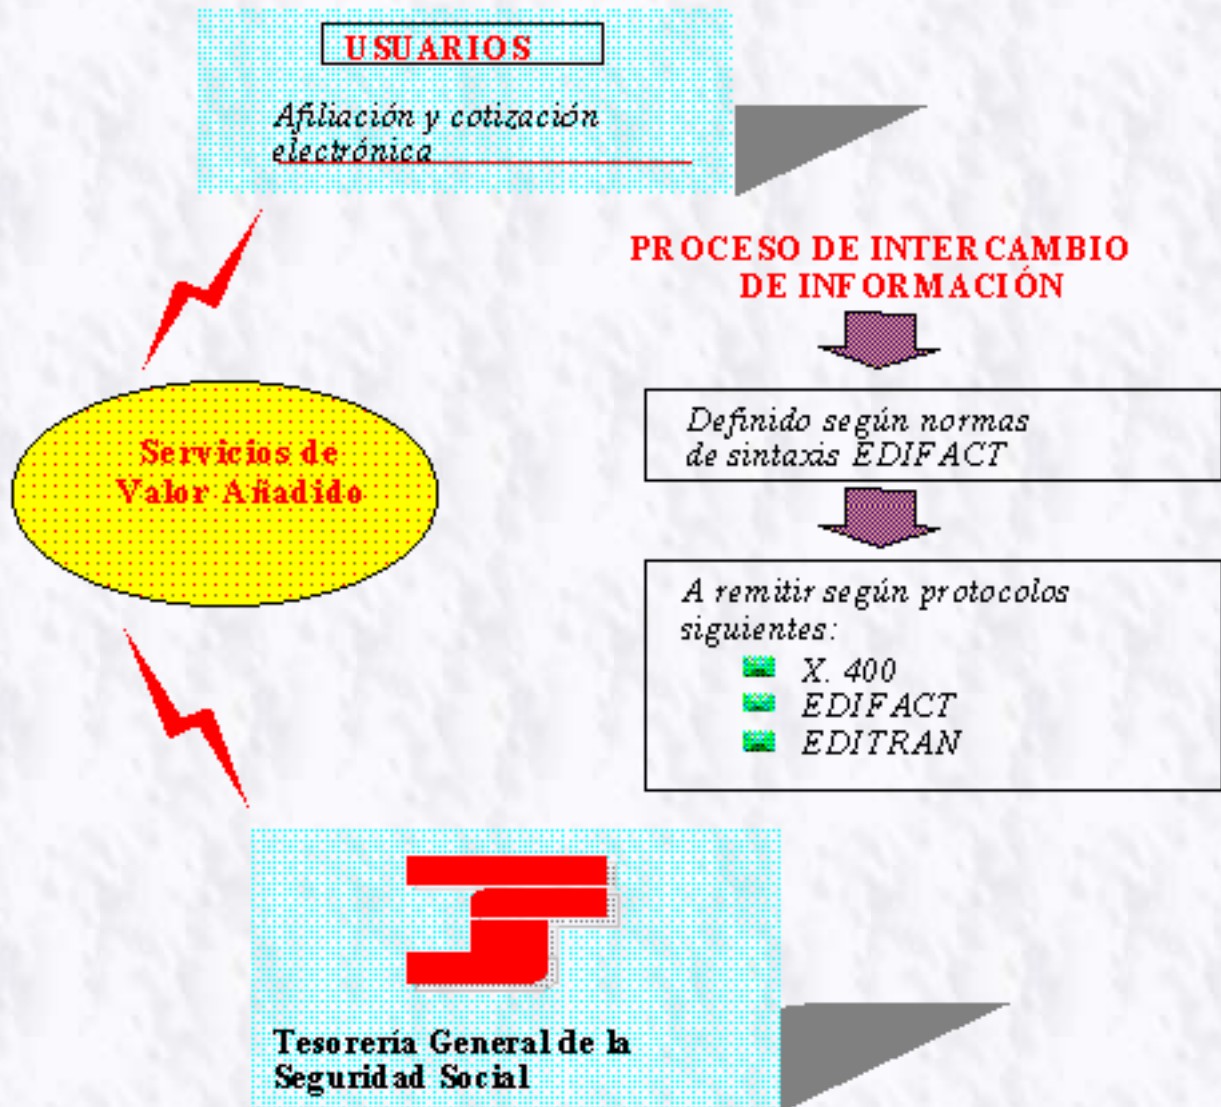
USUARIOS

Afiliación y cotización electrónica

PROCESO DE INTERCAMBIO DE INFORMACIÓN

Servicios de Valor Añadido

Definido según normas de sintaxis EDIFACT

A remitir según protocolos siguientes:
X. 400
EDIFACT
EDITRAN

Tesorería General de la Seguridad Social